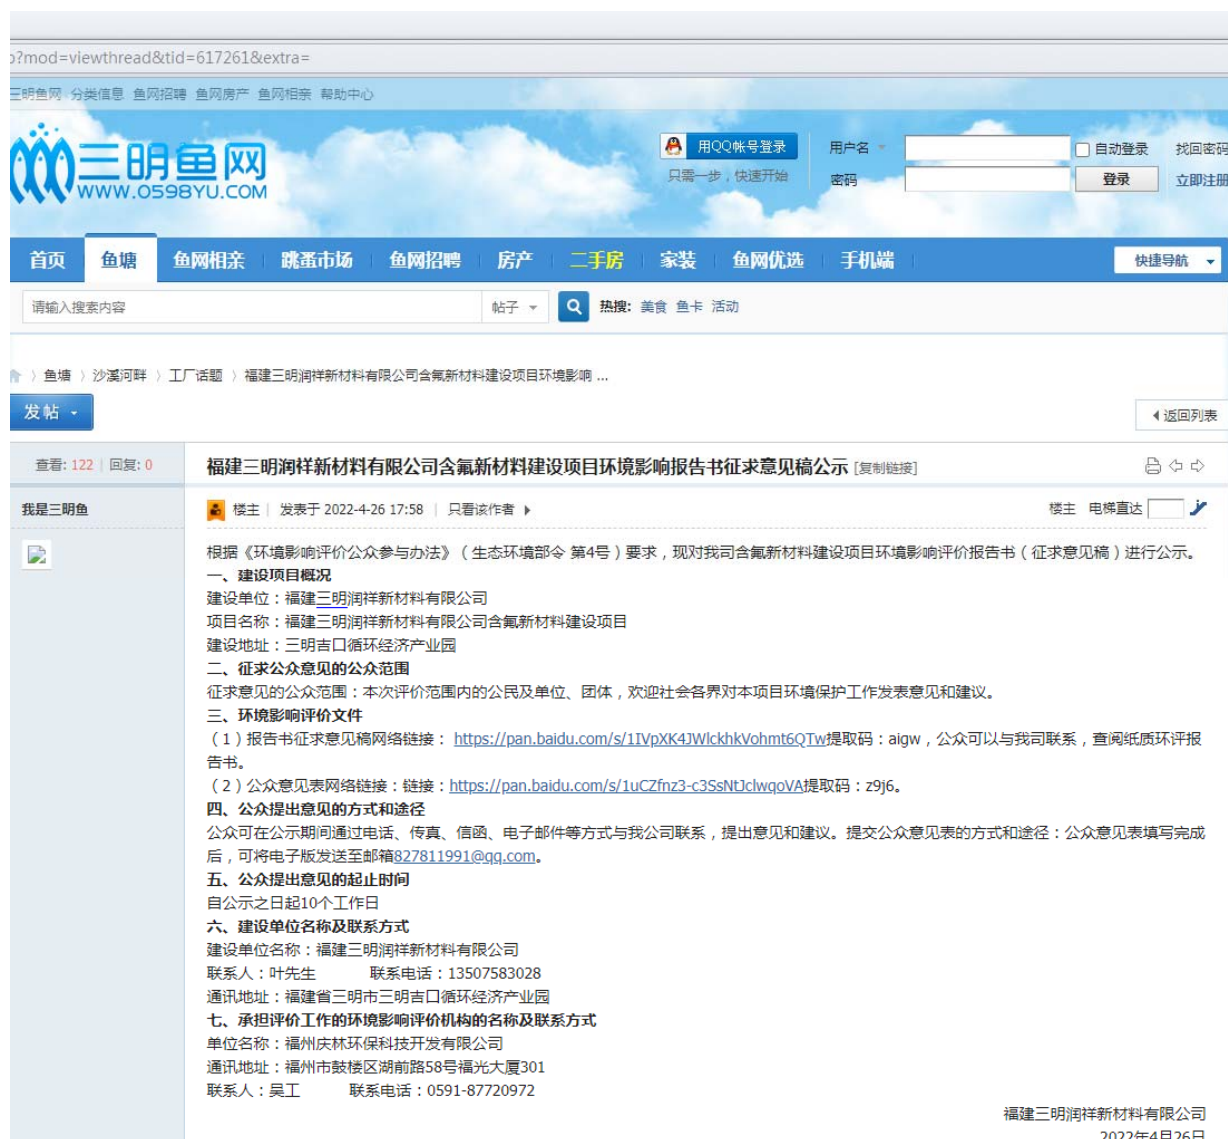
?mod=viewthread&tid=617261&extra=

三明鱼网 分类信息 鱼网招聘 鱼网房产 鱼网相亲 帮助中心

三明鱼网 WWW.0598YU.COM

用QQ帐号登录
只需一步，快速开始
用户名
自动登录
找回密码
密码
登录
立即注册

首页 鱼塘 鱼网相亲 跳蚤市场 鱼网招聘 房产 二手房 家装 鱼网优选 手机端 快捷导航

请输入搜索内容 帖子 热搜: 美食 鱼卡 活动

鱼塘 › 沙溪河畔 › 工厂话题 › 福建三明润祥新材料有限公司含氟新材料建设项目环境影响 ...

发帖

返回列表

查看: 122 | 回复: 0

福建三明润祥新材料有限公司含氟新材料建设项目环境影响报告书征求意见稿公示 [复制链接]

我是三明鱼

楼主 | 发表于 2022-4-26 17:58 | 只看该作者

楼主 电梯直达

根据《环境影响评价公众参与办法》（生态环境部令 第4号）要求，现对我司含氟新材料建设项目环境影响评价报告书（征求意见稿）进行公示。
一、建设项目概况
建设单位：福建三明润祥新材料有限公司
项目名称：福建三明润祥新材料有限公司含氟新材料建设项目
建设地址：三明吉口循环经济产业园
二、征求公众意见的公众范围
征求意见的公众范围：本次评价范围内的公民及单位、团体，欢迎社会各界对本项目环境保护工作发表意见和建议。
三、环境影响评价文件
（1）报告书征求意见稿网络链接：https://pan.baidu.com/s/1IVpXK4JWlckhkVohmt6QTw提取码：aigw，公众可以与我司联系，查阅纸质环评报告书。
（2）公众意见表网络链接：链接：https://pan.baidu.com/s/1uCZfnz3-c3SsNtJclwqoVA提取码：z9j6。
四、公众提出意见的方式和途径
公众可在公示期间通过电话、传真、信函、电子邮件等方式与我公司联系，提出意见和建议。提交公众意见表的方式和途径：公众意见表填写完成后，可将电子版发送至邮箱827811991@qq.com。
五、公众提出意见的起止时间
自公示之日起10个工作日
六、建设单位名称及联系方式
建设单位名称：福建三明润祥新材料有限公司
联系人：叶先生 联系电话：13507583028
通讯地址：福建省三明市三明吉口循环经济产业园
七、承担评价工作的环境影响评价机构的名称及联系方式
单位名称：福州庆林环保科技开发有限公司
通讯地址：福州市鼓楼区湖前路58号福光大厦301
联系人：吴工 联系电话：0591-87720972

福建三明润祥新材料有限公司
2022年4月26日